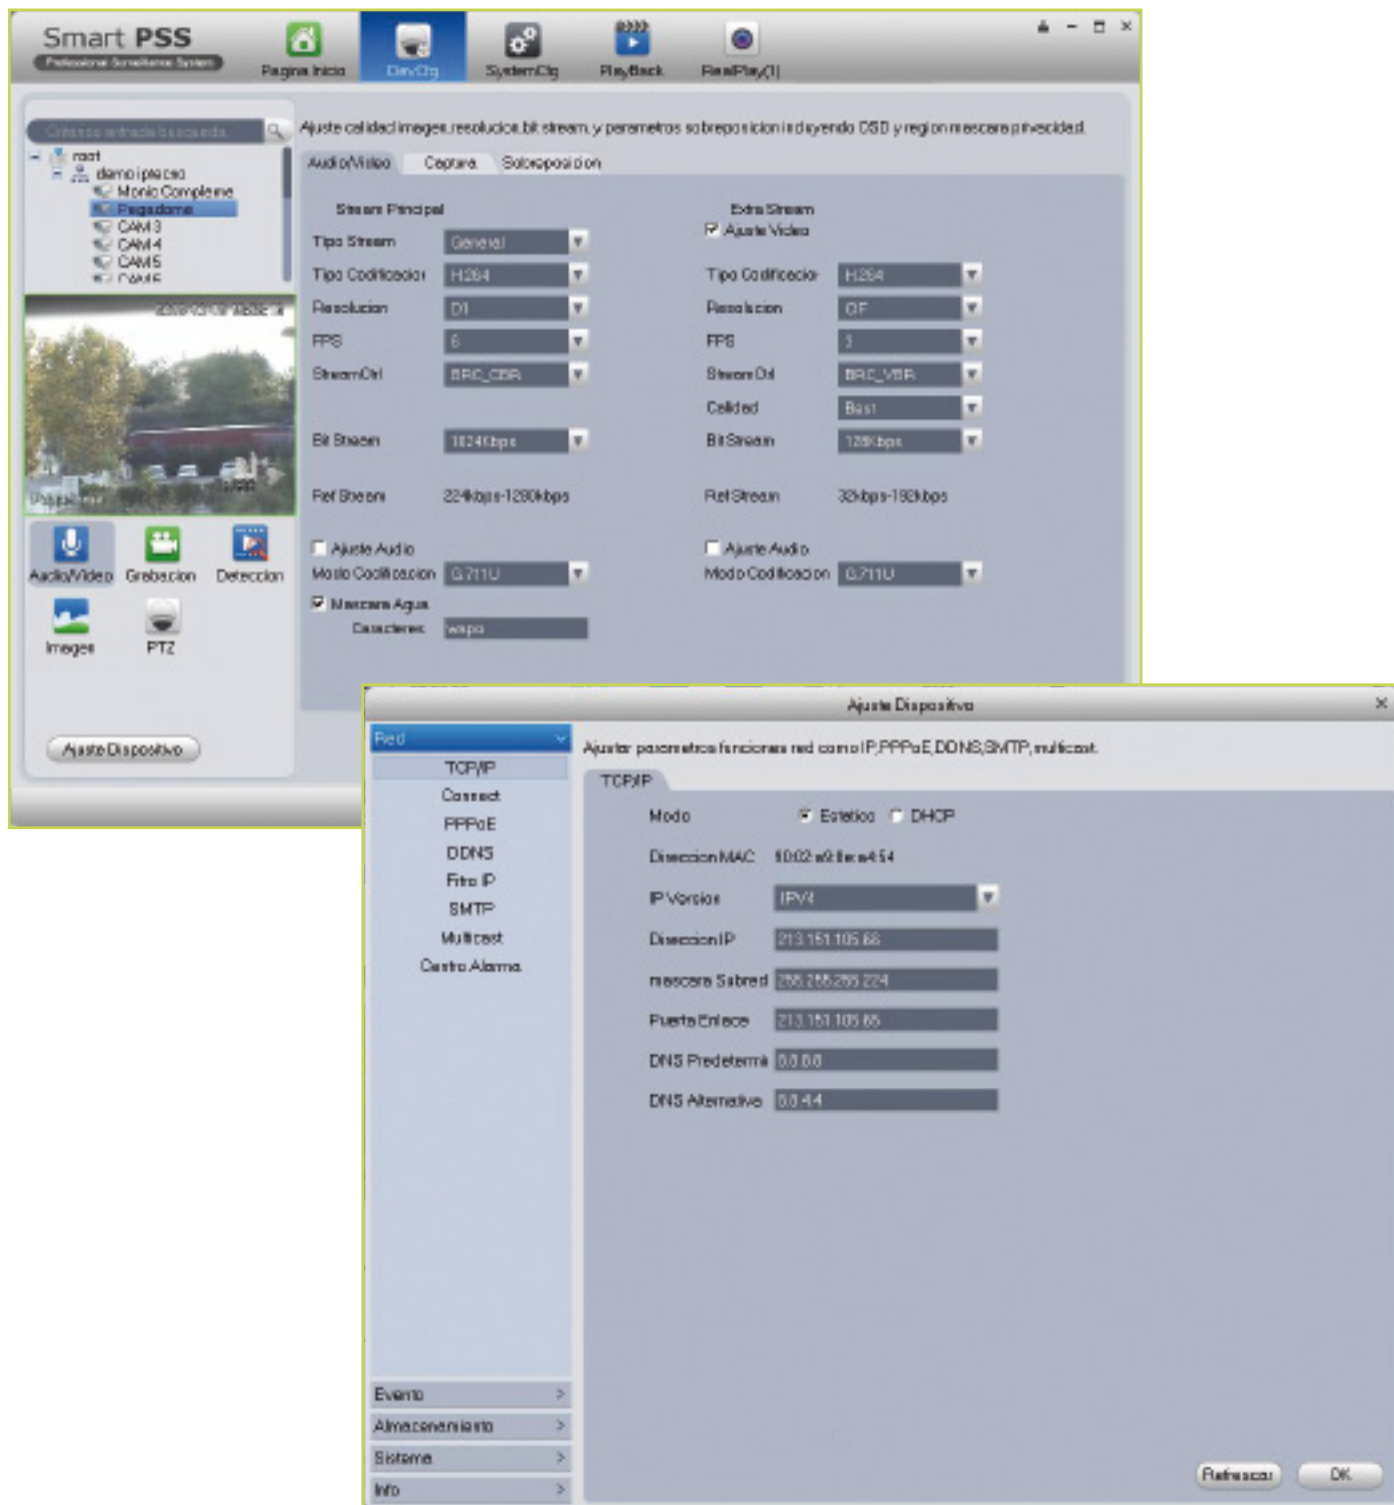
Smart PSS
Professional Surveillance System
Pagina Inicio DevCfg SystemCfg PlayBack RealPlay(1)

Criterios entrada busqueda
root
demo ipteco
Monic Completo
Pegadoma
CAM 3
CAM 4
CAM 5
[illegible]

Audio/Video Grabacion Deteccion
Imagen PTZ
Ajuste Dispositivo

Ajuste calidad imagen,resolucion,bit stream, y parametros sobreposicion incluyendo OSD y region mascara privacidad

Audio/Video Captura Sobreposicion

Stream Principal
Tipo Stream General
Tipo Codificacion H.264
Resolucion D1
FPS 6
StreamCtrl BRC_CBR
Bit Stream 1024Kbps
Ref Stream 224kbps-1280kbps
Ajuste Audio
Modo Codificacion G.711U
Mascara Agua
Caracteres wapo

Extra Stream
Ajuste Video
Tipo Codificacion H.264
Resolucion QF
FPS 3
Stream Ctrl BRC_VBR
Calidad Best
BitStream 128Kbps
Ref Stream 32kbps-192kbps
Ajuste Audio
Modo Codificacion G.711U

Ajuste Dispositivo
Red
TCP/IP
Connect
PPPoE
DDNS
Filtro IP
SMTP
Multicast
Centro Alarma
Evento
Almacenamiento
Sistema
Info

Ajustar parametros funciones red como IP,PPPoE,DDNS,SMTP, multicast.
TCP/IP
Modo Estatico DHCP
Direccion MAC 90:02:a9:fe:e4:54
IP Version IPV4
Direccion IP 213.151.105.66
mascara Subred 255.255.255.224
Puerta Enlace 213.151.105.65
DNS Predetermi 8.8.8.8
DNS Alternativo 8.8.4.4
Refrescar OK